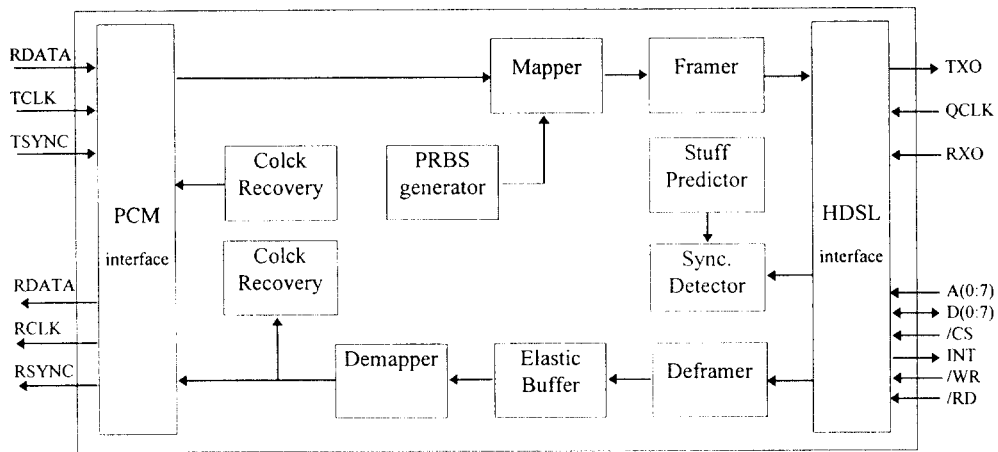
RDATA
TCLK
TSYNC

PCM
interface

RDATA
RCLK
RSYNC

Colck Recovery

Colck Recovery

Mapper

PRBS generator

Demapper

Elastic Buffer

Framer

Stuff Predictor

Sync. Detector

Deframer

HDSL
interface

TXO
QCLK
RXO

A(0:7)
D(0:7)
/CS
INT
/WR
/RD